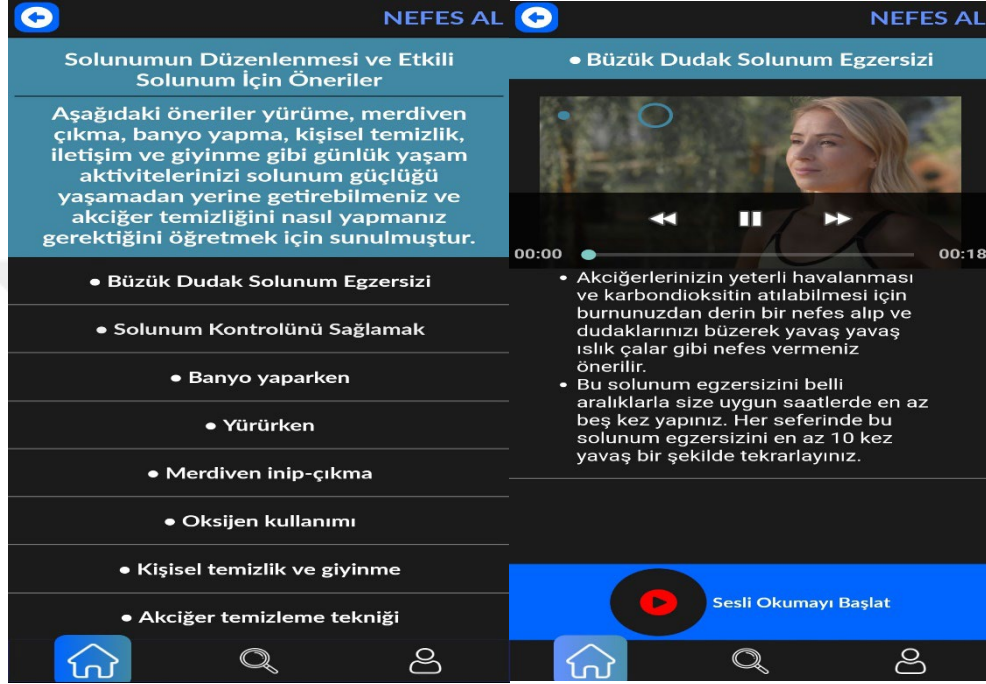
NEFES AL

Solunumun Düzenlenmesi ve Etkili Solunum İçin Öneriler

Aşağıdaki öneriler yürüme, merdiven çıkma, banyo yapma, kişisel temizlik, iletişim ve giyinme gibi günlük yaşam aktivitelerinizi solunum güçlüğü yaşamadan yerine getirebilmeniz ve akciğer temizliğini nasıl yapmanız gerektiğini öğretmek için sunulmuştur.

• Büzük Dudak Solunum Egzersizi

• Solunum Kontrolünü Sağlamak

• Banyo yaparken

• Yürürken

• Merdiven inip-çıkma

• Oksijen kullanımı

• Kişisel temizlik ve giyinme

• Akciğer temizleme tekniği

NEFES AL

• Büzük Dudak Solunum Egzersizi

00:00

00:18

• Akciğerlerinizin yeterli havalanması ve karbondioksitin atılabilmesi için burnunuzdan derin bir nefes alıp ve dudaklarınızı büzerek yavaş yavaş ıslık çalar gibi nefes vermeniz önerilir.
• Bu solunum egzersizini belli aralıklarla size uygun saatlerde en az beş kez yapınız. Her seferinde bu solunum egzersizini en az 10 kez yavaş bir şekilde tekrarlayınız.

Sesli Okumayı Başlat